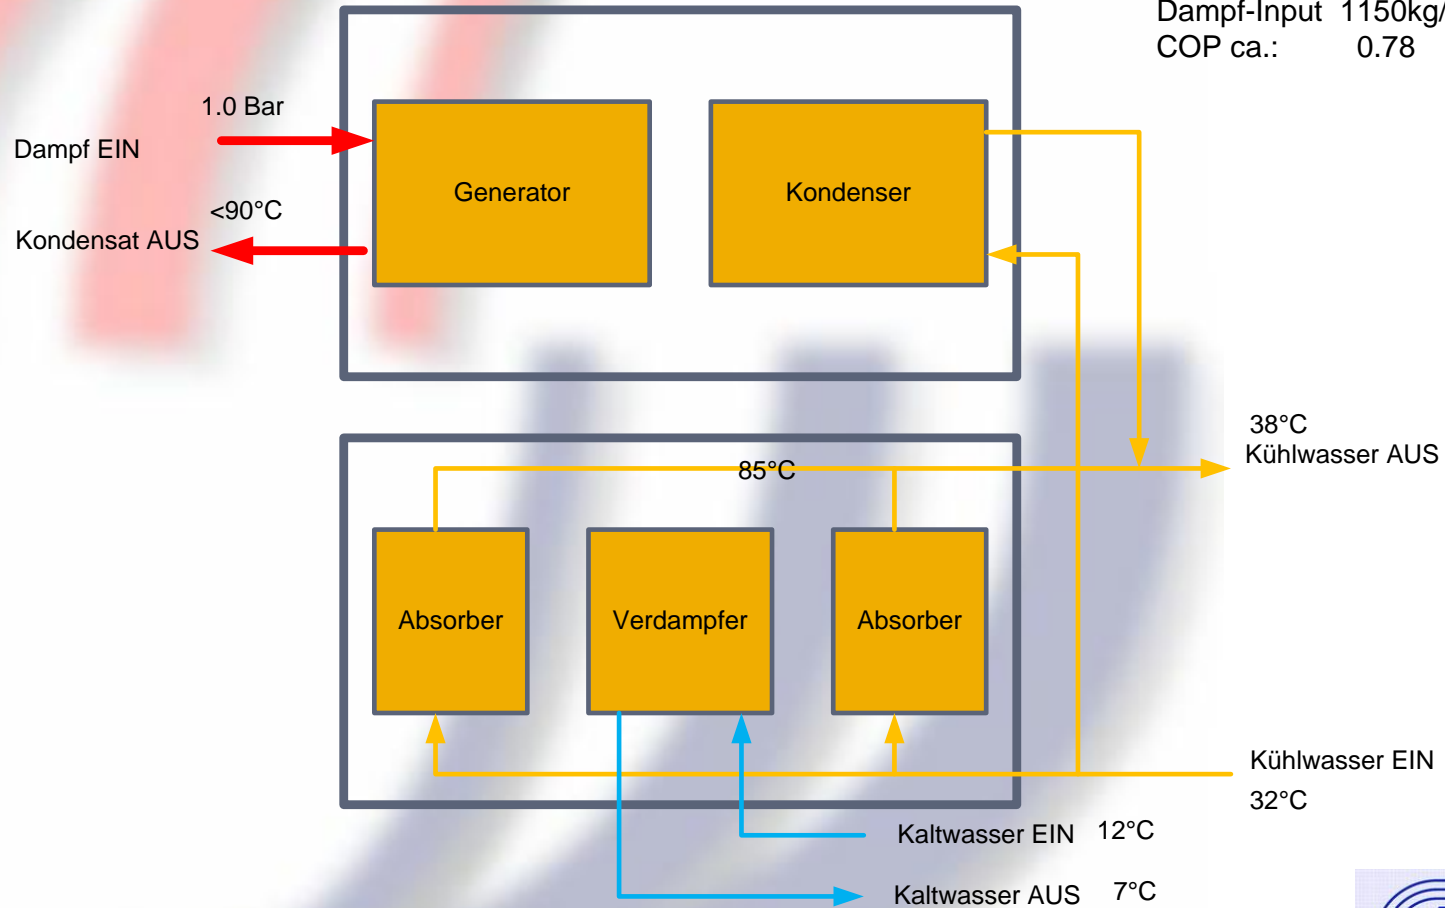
Dampf-Input 1150kg/
COP ca.: 0.78

1.0 Bar
Dampf EIN
<90°C
Kondensat AUS

Generator
Kondenser

38°C
Kühlwasser AUS

85°C

Absorber
Verdampfer
Absorber

Kühlwasser EIN
32°C

Kaltwasser EIN 12°C
Kaltwasser AUS 7°C